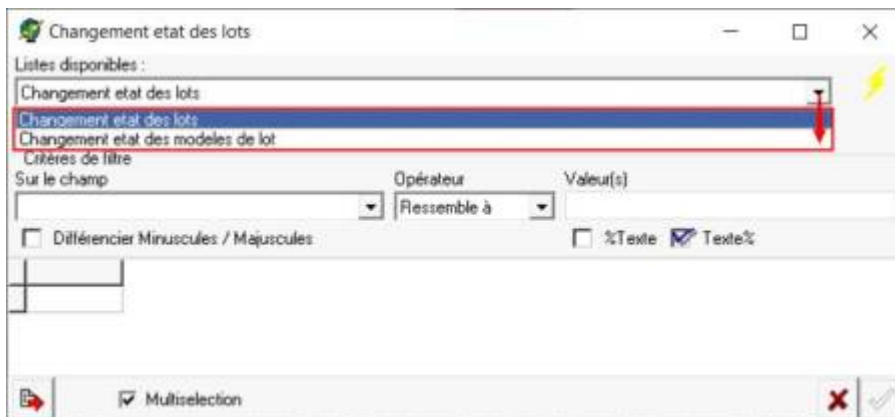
Changement etat des lots

Listes disponibles :

Changement etat des lots

Changement etat des lots
Changement etat des modeles de lot

Critères de filtre

Sur le champ

Opérateur

Ressemble à

Valeur(s)

Différencier Minuscules / Majuscules

%Texte

Texte%

Multiselection